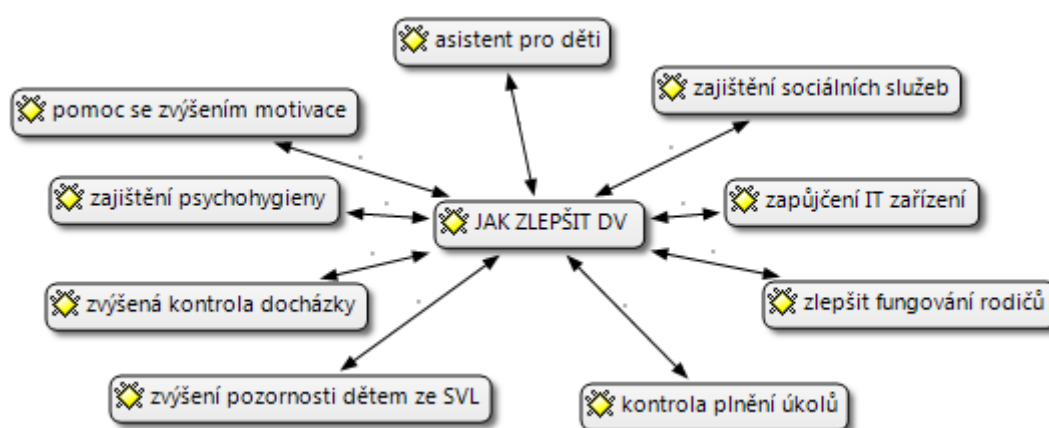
asistent pro děti

zajištění sociálních služeb

pomoc se zvýšením motivace

zajištění psychohygieny

JAK ZLEPŠIT DV

zapůjčení IT zařízení

zvýšená kontrola docházky

zlepšit fungování rodičů

zvýšení pozornosti dětem ze SVL

kontrola plnění úkolů